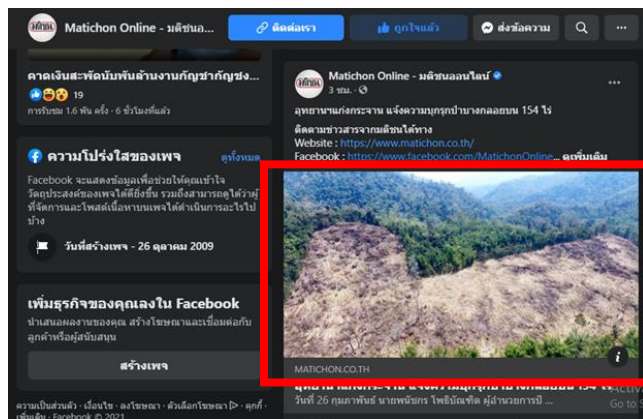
มติชน Matichon Online - มติชนอ...

ติดต่อเรา

ถูกใจแล้ว

ส่งข้อความ

คาดเงินสะพัดนับพันล้านงานกัญชากัญชง...

19

การรับชม 1.6 พัน ครั้ง · 6 ชั่วโมงที่แล้ว

ความโปร่งใสของเพจ

ดูทั้งหมด

Facebook จะแสดงข้อมูลเพื่อช่วยให้คุณเข้าใจวัตถุประสงค์ของเพจได้ดียิ่งขึ้น รวมถึงสามารถดูได้ว่าผู้ที่จัดการและโพสต์เนื้อหาบนเพจได้ดำเนินการอะไรไปบ้าง

วันที่สร้างเพจ - 26 ตุลาคม 2009

เพิ่มธุรกิจของคุณลงใน Facebook

นำเสนอผลงานของคุณ สร้างโฆษณาและเชื่อมต่อกับลูกค้าหรือผู้สนับสนุน

สร้างเพจ

ความเป็นส่วนตัว · เงื่อนไข · ลงโฆษณา · ตัวเลือกโฆษณา · คุกกี้ · เพิ่มเติม · Facebook © 2021

Matichon Online - มติชนออนไลน์

3 ชม. ·

อุทยานฯแก่งกระจาน แจ้งความบุกรุกป่าบางกลอยบน 154 ไร่

ติดตามข่าวสารจากมติชนได้ทาง

Website : https://www.matichon.co.th/

Facebook : https://www.facebook.com/MatichonOnline... ดูเพิ่มเติม

MATICHON.CO.TH

อุทยานฯแก่งกระจาน แจ้งความบุกรุกป่าบางกลอยบน 154 ไร่

วันที่ 26 กุมภาพันธ์ นายพนิรกร โพธิบัณฑิต ผู้อำนวยการปี ...

Go to S